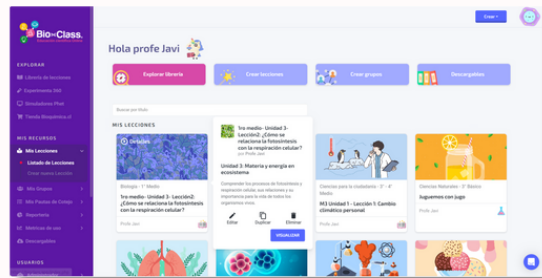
Bio-Class

Crear

EXPLORAR

Librería de lecciones

Experimento 360

Simuladores Phet

Tienda Bioquimica.cl

MIS RECURSOS

Mis Lecciones

Listado de Lecciones

Crear nueva Lección

Mis Grupos

Mis Pautas de Cotejo

Reportería

Métricas de uso

Descargables

USUARIOS

Hola profe Javi

Explorar librería

Crear lecciones

Crear grupos

Descargables

Buscar por título

MIS LECCIONES

Detalles

Biología - 1° Medio

1ro medio- Unidad 3- Lección2: ¿Cómo se relaciona la fotosíntesis con la respiración celular?

Profe Javi

1ro medio- Unidad 3- Lección2: ¿Cómo se relaciona la fotosíntesis con la respiración celular?

por Profe Javi

Unidad 3: Materia y energía en ecosistema

Comprender los procesos de fotosíntesis y respiración celular, sus relaciones y su importancia para la vida de todos los organismos vivos.

Editar

Duplicar

Eliminar

VISUALIZAR

Ciencias para la ciudadanía - 3° - 4° Medio

M3 Unidad 1 - Lección 1: Cambio climático personal

Profe Javi

Ciencias Naturales - 3° Básico

Juguemos con juego

Profe Javi